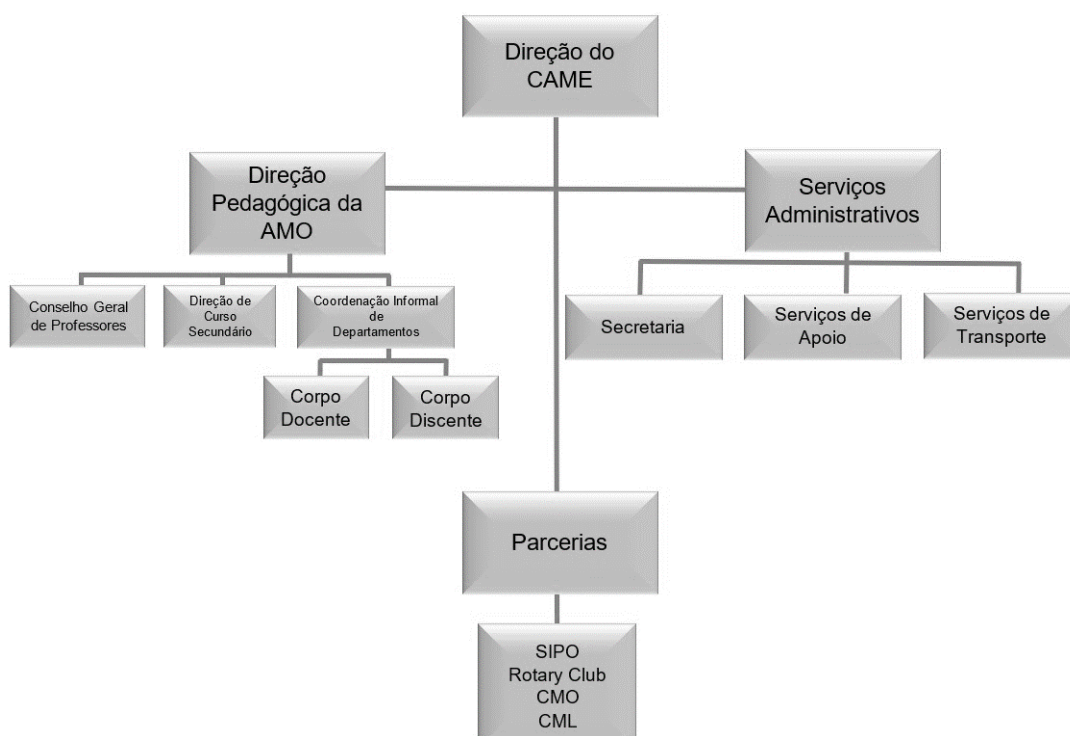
Direção do CAME

Direção Pedagógica da AMO

Serviços Administrativos

Conselho Geral de Professores

Direção de Curso Secundário

Coordenação Informal de Departamentos

Corpo Docente

Corpo Discente

Secretaria

Serviços de Apoio

Serviços de Transporte

Parcerias

SIPO
Rotary Club
CMO
CML